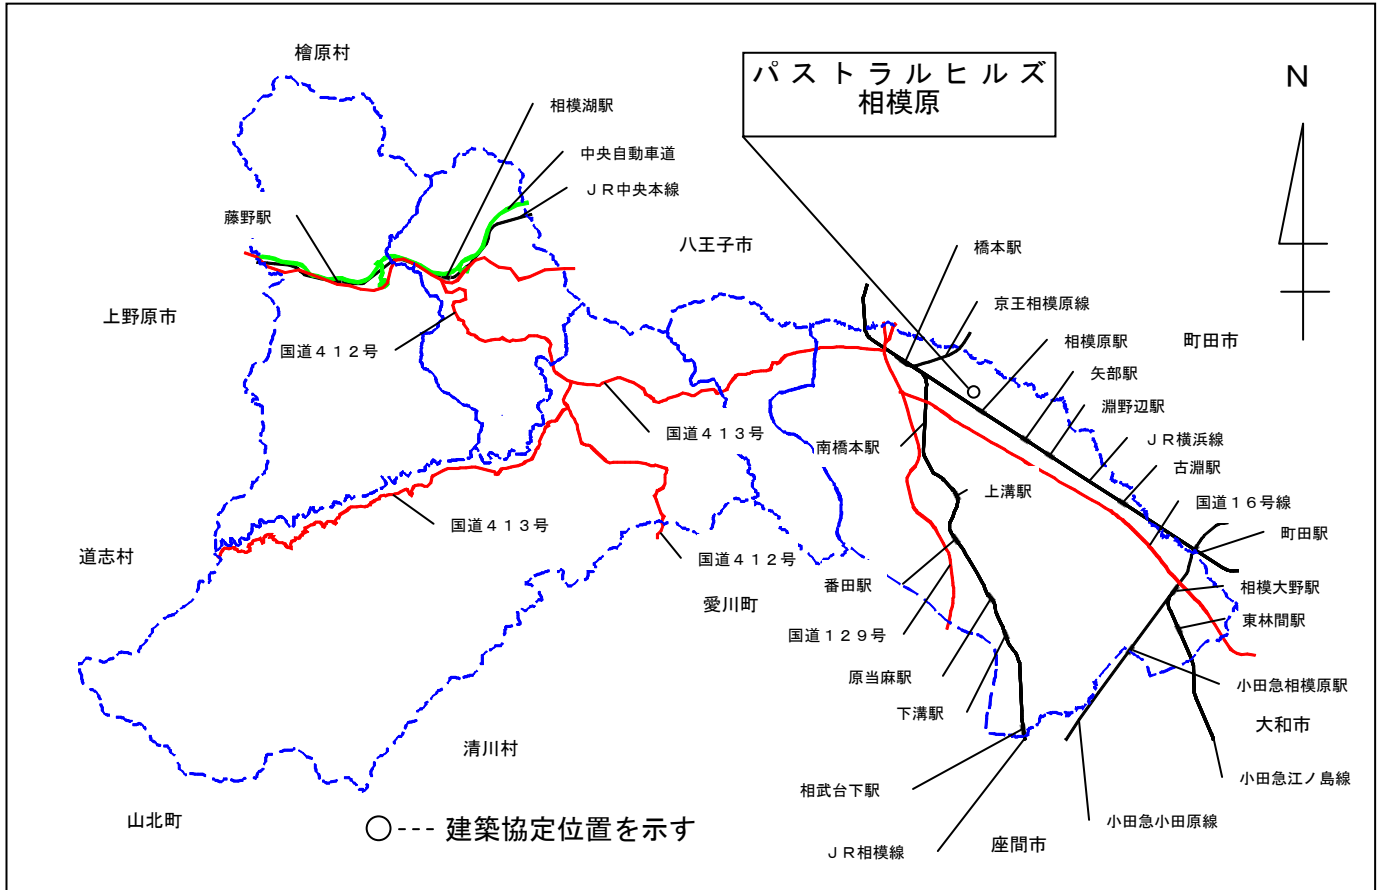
檜原村

相模湖駅

中央自動車道

ＪＲ中央本線

藤野駅

八王子市

パストラルヒルズ
相模原

N

上野原市

国道４１２号

橋本駅

京王相模原線

相模原駅

町田市

矢部駅

淵野辺駅

国道４１３号

ＪＲ横浜線

南橋本駅

古淵駅

上溝駅

国道１６号線

国道４１３号

町田駅

道志村

国道４１２号

番田駅

相模大野駅

愛川町

東林間駅

国道１２９号

原当麻駅

小田急相模原駅

下溝駅

大和市

清川村

小田急江ノ島線

相武台下駅

山北町

○--- 建築協定位置を示す

小田急小田原線

座間市

ＪＲ相模線